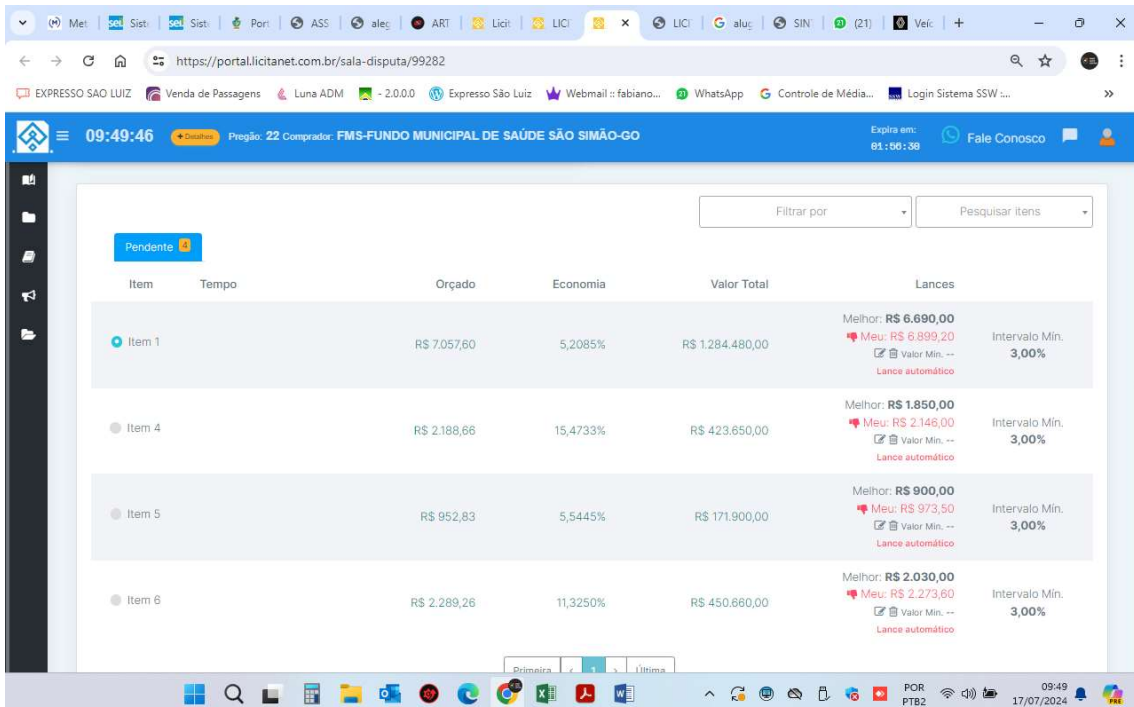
(M) Met | Sist | Sist | Port | ASS | aleg | ART | Licit | LICI | × | LICI | G alug | SIN | (21) | Veíc | +

https://portal.licitanet.com.br/sala-disputa/99282

EXPRESSO SAO LUIZ | Venda de Passagens | Luna ADM | - 2.0.0.0 | Expresso São Luiz | Webmail :: fabiano... | WhatsApp | Controle de Média... | Login Sistema SSW :...

09:49:46 + Detalhes Pregão: 22 Comprador: FMS-FUNDO MUNICIPAL DE SAÚDE SÃO SIMÃO-GO

Expira em: 01:56:38 Fale Conosco

Filtrar por | Pesquisar itens

Pendente 4

| Item | Tempo | Orçado | Economia | Valor Total | Lances | |
|---|---|---|---|---|---|---|
| Item 1 | | R$ 7.057,60 | 5,2085% | R$ 1.284.480,00 | Melhor: R$ 6.690,00 Meu: R$ 6.899,20 Valor Min. -- Lance automático | Intervalo Mín. 3,00% |
| Item 4 | | R$ 2.188,66 | 15,4733% | R$ 423.650,00 | Melhor: R$ 1.850,00 Meu: R$ 2.146,00 Valor Min. -- Lance automático | Intervalo Mín. 3,00% |
| Item 5 | | R$ 952,83 | 5,5445% | R$ 171.900,00 | Melhor: R$ 900,00 Meu: R$ 973,50 Valor Min. -- Lance automático | Intervalo Mín. 3,00% |
| Item 6 | | R$ 2.289,26 | 11,3250% | R$ 450.660,00 | Melhor: R$ 2.030,00 Meu: R$ 2.273,60 Valor Min. -- Lance automático | Intervalo Mín. 3,00% |

Primeira < 1 > Última

POR PTB2 09:49 17/07/2024